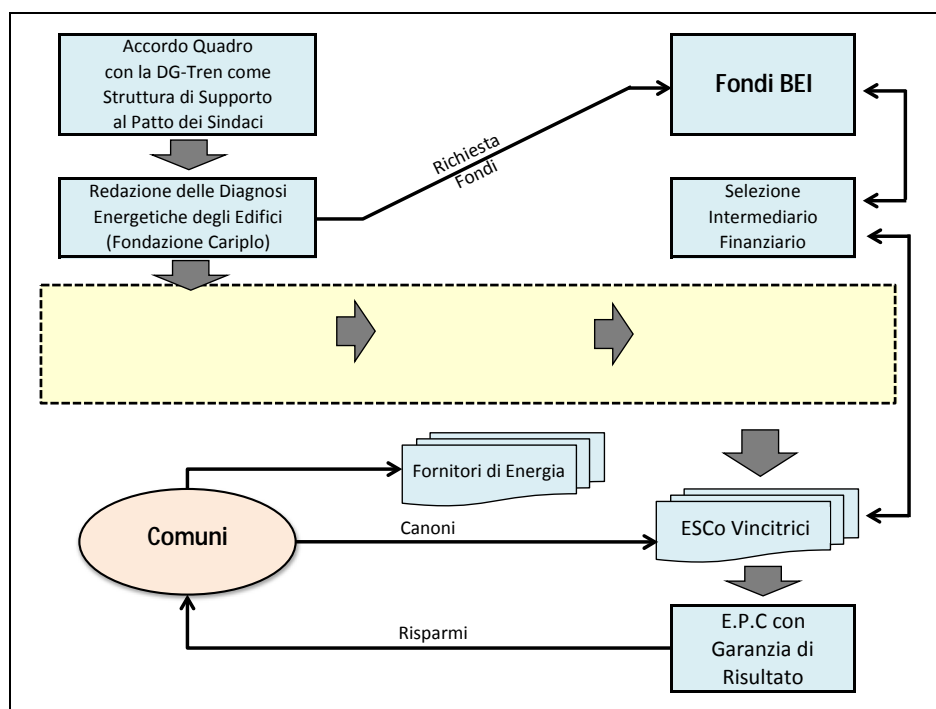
Accordo Quadro con la DG-Tren come Struttura di Supporto al Patto dei Sindaci

Fondi BEI

Richiesta Fondi

Redazione delle Diagnosi Energetiche degli Edifici (Fondazione Cariplo)

Selezione Intermediario Finanziario

Fornitori di Energia

Comuni

Canoni

ESCo Vincitrici

Risparmi

E.P.C con Garanzia di Risultato